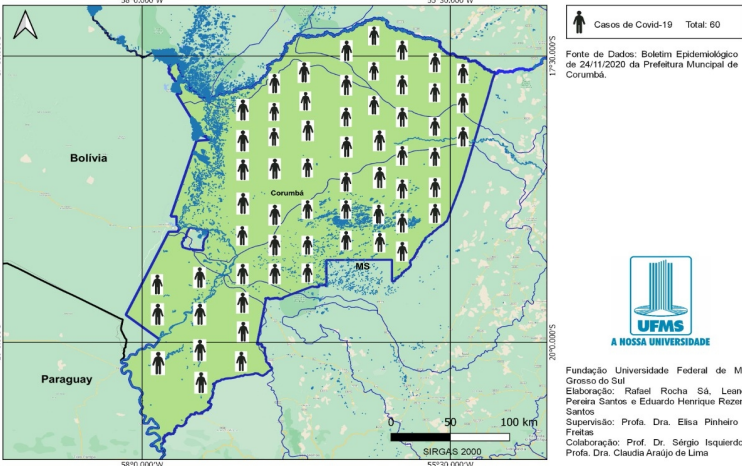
58°0,000'W
55°30,000'W

Bolívia
Corumbá
MS
Paraguay

0 50 100 km
SIRGAS 2000

58°0,000'W
55°30,000'W

17°30,000'S
20°0,000'S

Casos de Covid-19 Total: 60

Fonte de Dados: Boletim Epidemiológico de 24/11/2020 da Prefeitura Muncipal de Corumbá.

UFMS
A NOSSA UNIVERSIDADE

Fundação Universidade Federal de M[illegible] Grosso do Sul
Elaboração: Rafael Rocha Sá, Lean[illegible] Pereira Santos e Eduardo Henrique Rezen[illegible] Santos
Supervisão: Profa. Dra. Elisa Pinheiro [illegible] Freitas
Colaboração: Prof. Dr. Sérgio Isquierdo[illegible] Profa. Dra. Claudia Araújo de Lima